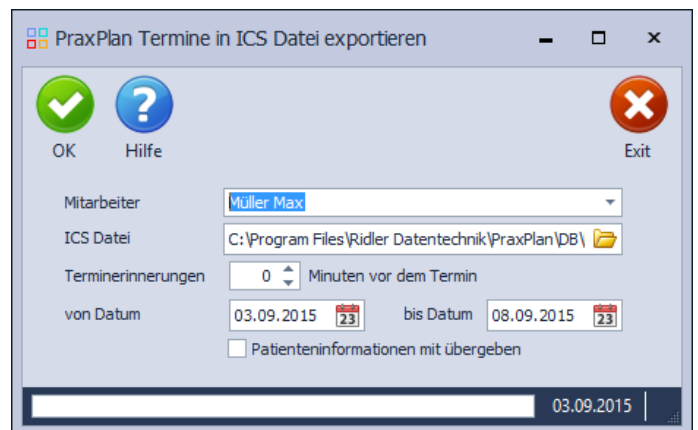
PraxPlan Termine in ICS Datei exportieren

OK

Hilfe

Exit

Mitarbeiter
Müller Max

ICS Datei
C:\Program Files\Ridler Datentechnik\PraxPlan\DB\

Terminerinnerungen
0
Minuten vor dem Termin

von Datum
03.09.2015
23

bis Datum
08.09.2015
23

Patienteninformationen mit übergeben

03.09.2015